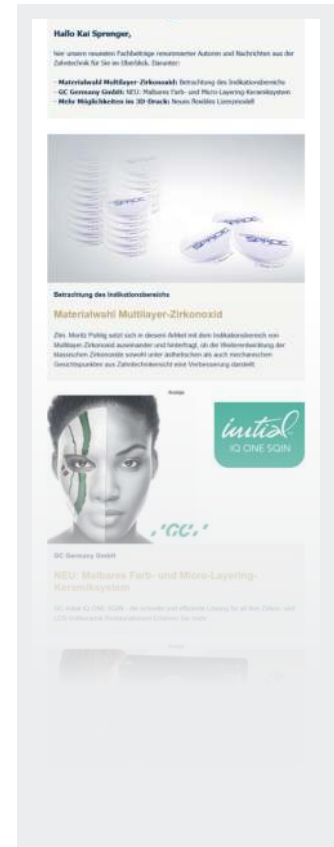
Hallo Kai Sprenger,

hier unsere neuesten Fachbeiträge renommierter Autoren und Nachrichten aus der Zahntechnik für Sie im Überblick. Darunter:

– Materialwahl Multilayer-Zirkonoxid: Betrachtung des Indikationsbereichs
– GC Germany GmbH: NEU: Malbares Farb- und Micro-Layering-Keramiksystem
– Mehr Möglichkeiten im 3D-Druck: Neues flexibles Lizenzmodell

Betrachtung des Indikationsbereichs

Materialwahl Multilayer-Zirkonoxid

ZTM Moritz Pohlig setzt sich in diesem Artikel mit dem Indikationsbereich von Multilayer-Zirkonoxid auseinander und hinterfragt, ob die Weiterentwicklung der klassischen Zirkonoxide sowohl unter ästhetischen als auch mechanischen Gesichtspunkten aus Zahntechnikersicht eine Verbesserung darstellt.

Anzeige

initial
IQ ONE SQIN

'GC'

GC Germany GmbH

NEU: Malbares Farb- und Micro-Layering-Keramiksystem

GC Initial IQ ONE SQIN – die schnelle und effiziente Lösung für all Ihre Zahn- und LDS-Vollkeramik-Restaurationen! Erfahren Sie mehr.

Anzeige